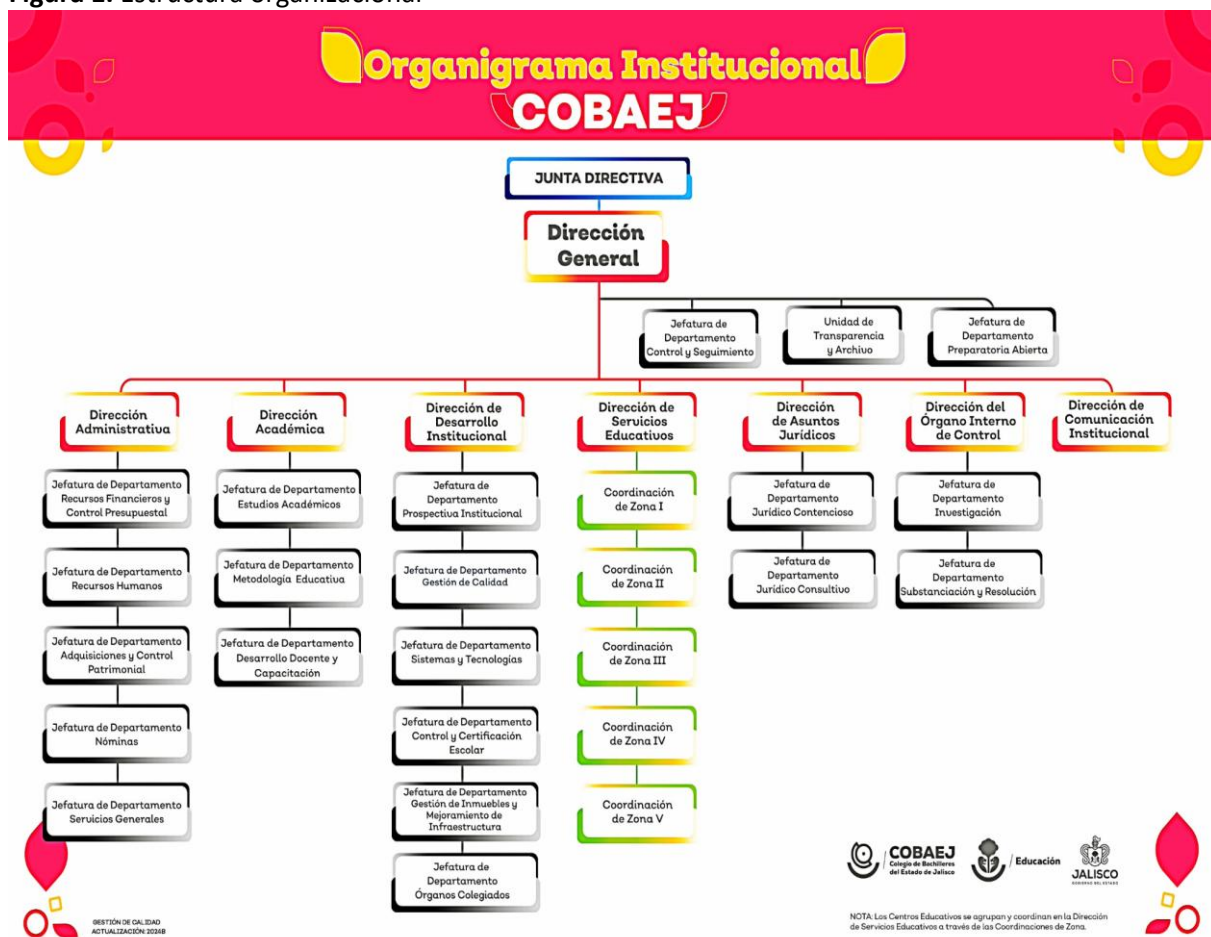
Figura 1. Estructura organizacional

Organigrama Institucional
COBAEJ

JUNTA DIRECTIVA

Dirección General

Jefatura de Departamento Control y Seguimiento

Unidad de Transparencia y Archivo

Jefatura de Departamento Preparatoria Abierta

Dirección Administrativa

Jefatura de Departamento Recursos Financieros y Control Presupuestal

Jefatura de Departamento Recursos Humanos

Jefatura de Departamento Adquisiciones y Control Patrimonial

Jefatura de Departamento Nóminas

Jefatura de Departamento Servicios Generales

Dirección Académica

Jefatura de Departamento Estudios Académicos

Jefatura de Departamento Metodología Educativa

Jefatura de Departamento Desarrollo Docente y Capacitación

Dirección de Desarrollo Institucional

Jefatura de Departamento Prospectiva Institucional

Jefatura de Departamento Gestión de Calidad

Jefatura de Departamento Sistemas y Tecnologías

Jefatura de Departamento Control y Certificación Escolar

Jefatura de Departamento Gestión de Inmuebles y Mejoramiento de Infraestructura

Jefatura de Departamento Órganos Colegiados

Dirección de Servicios Educativos

Coordinación de Zona I

Coordinación de Zona II

Coordinación de Zona III

Coordinación de Zona IV

Coordinación de Zona V

Dirección de Asuntos Jurídicos

Jefatura de Departamento Jurídico Contencioso

Jefatura de Departamento Jurídico Consultivo

Dirección del Órgano Interno de Control

Jefatura de Departamento Investigación

Jefatura de Departamento Substanciación y Resolución

Dirección de Comunicación Institucional

COBAEJ Colegio de Bachilleres del Estado de Jalisco
Educación
JALISCO GOBIERNO DEL ESTADO

GESTIÓN DE CALIDAD
ACTUALIZACIÓN: 2024B

NOTA: Los Centros Educativos se agrupan y coordinan en la Dirección de Servicios Educativos a través de las Coordinaciones de Zona.